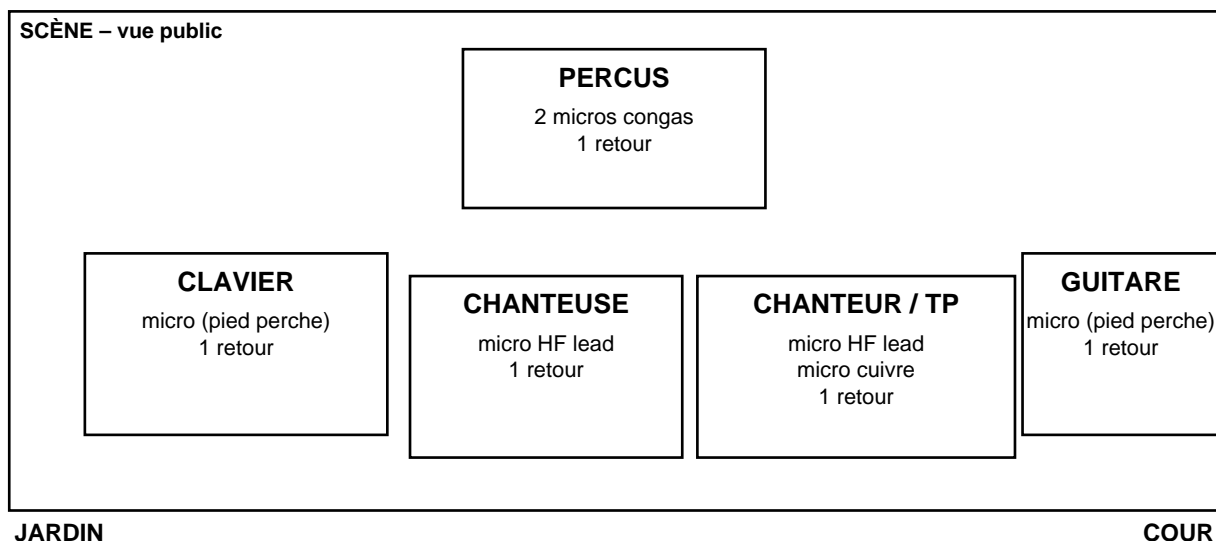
SCÈNE – vue public

PERCUS
2 micros congas
1 retour

CLAVIER
micro (pied perche)
1 retour

CHANTEUSE
micro HF lead
1 retour

CHANTEUR / TP
micro HF lead
micro cuivre
1 retour

GUITARE
micro (pied perche)
1 retour

JARDIN

COUR